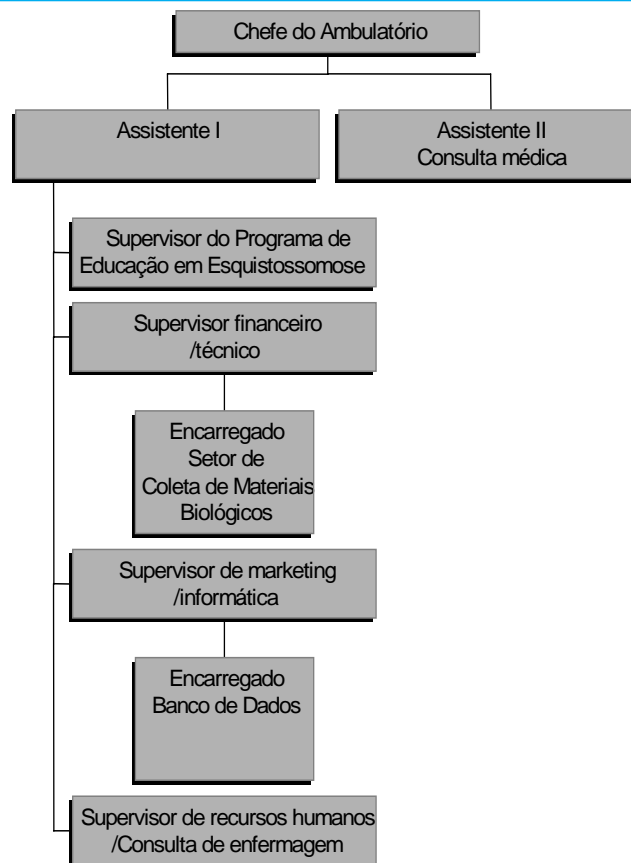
Chefe do Ambulatório

Assistente I

Assistente II
Consulta médica

Supervisor do Programa de Educação em Esquistossomose

Supervisor financeiro /técnico

Encarregado
Setor de
Coleta de Materiais Biológicos

Supervisor de marketing /informática

Encarregado
Banco de Dados

Supervisor de recursos humanos /Consulta de enfermagem